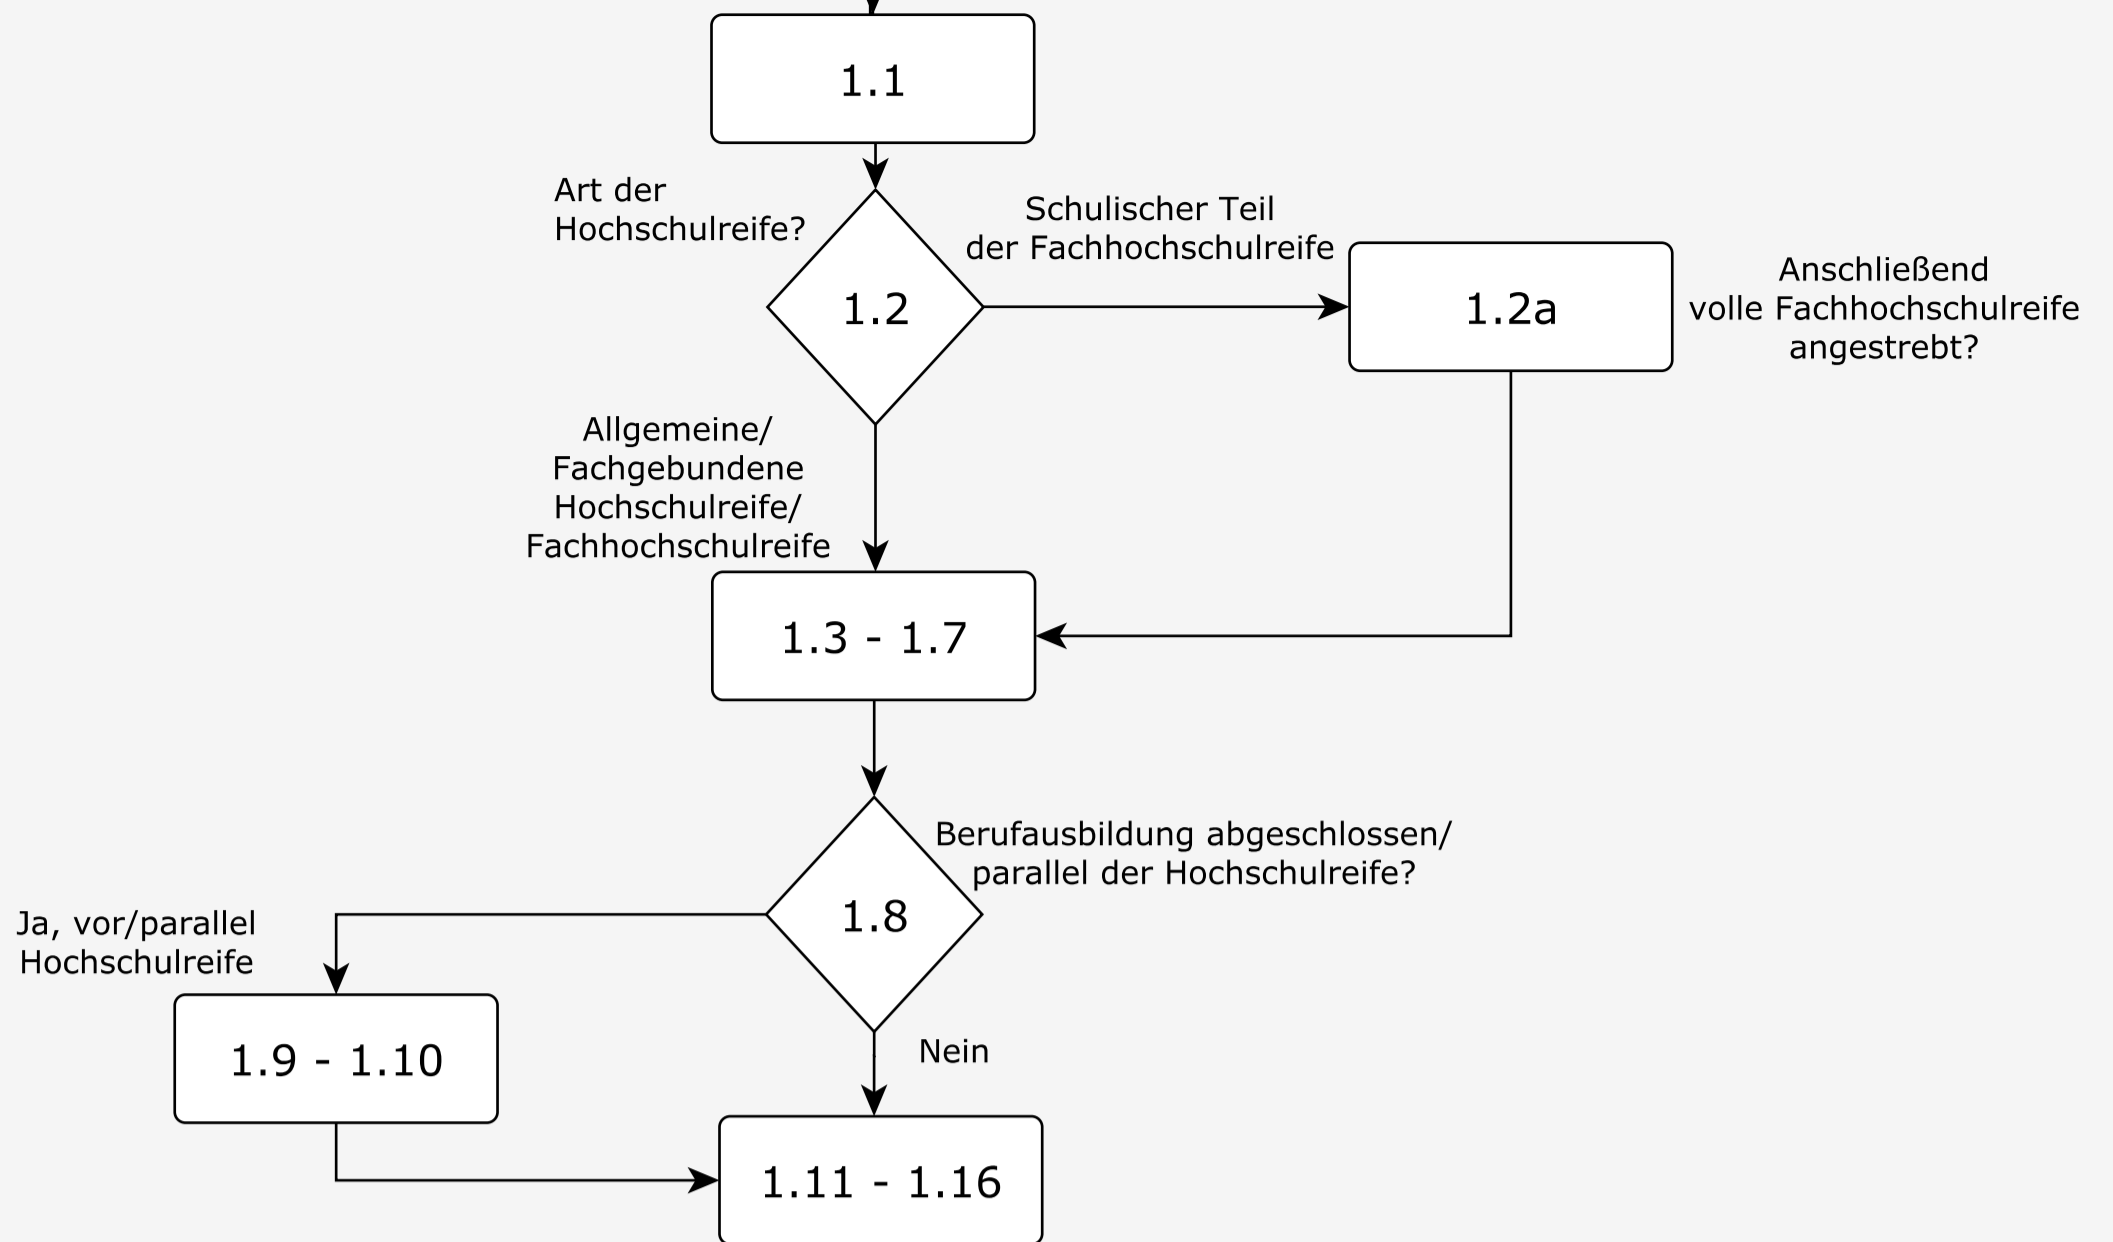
1.1

Art der Hochschulreife?

1.2

Schulischer Teil der Fachhochschulreife

1.2a

Anschließend volle Fachhochschulreife angestrebt?

Allgemeine/ Fachgebundene Hochschulreife/ Fachhochschulreife

1.3 - 1.7

1.8

Berufausbildung abgeschlossen/ parallel der Hochschulreife?

Ja, vor/parallel Hochschulreife

1.9 - 1.10

Nein

1.11 - 1.16